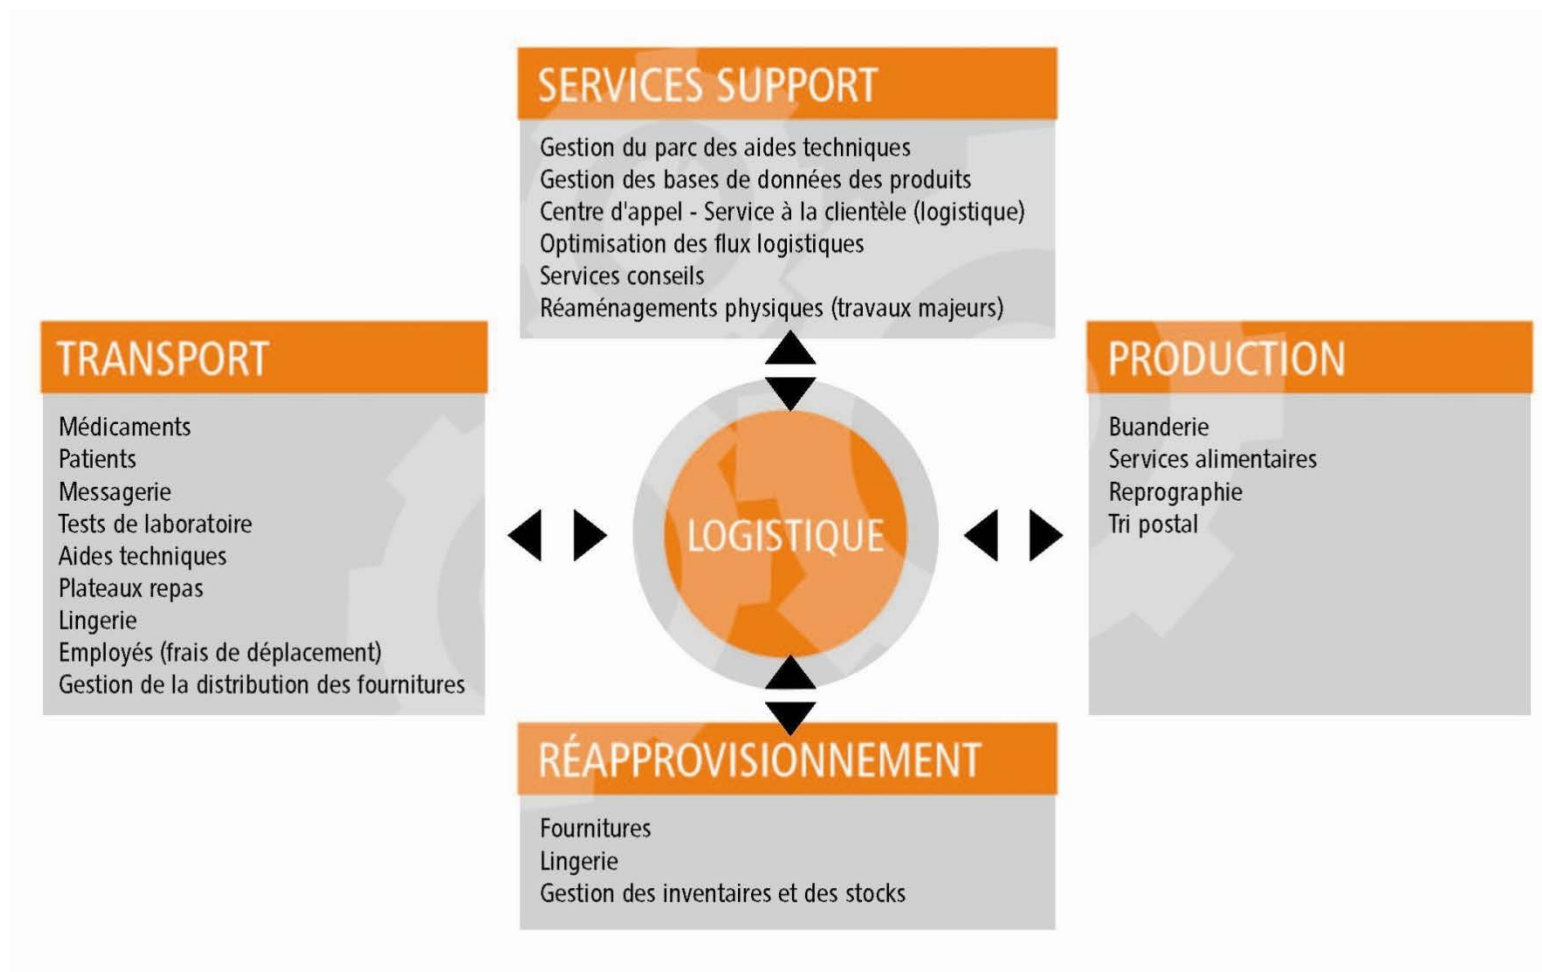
SERVICES SUPPORT

Gestion du parc des aides techniques
Gestion des bases de données des produits
Centre d'appel - Service à la clientèle (logistique)
Optimisation des flux logistiques
Services conseils
Réaménagements physiques (travaux majeurs)

TRANSPORT

Médicaments
Patients
Messagerie
Tests de laboratoire
Aides techniques
Plateaux repas
Lingerie
Employés (frais de déplacement)
Gestion de la distribution des fournitures

LOGISTIQUE

PRODUCTION

Buanderie
Services alimentaires
Reprographie
Tri postal

RÉAPPROVISIONNEMENT

Fournitures
Lingerie
Gestion des inventaires et des stocks